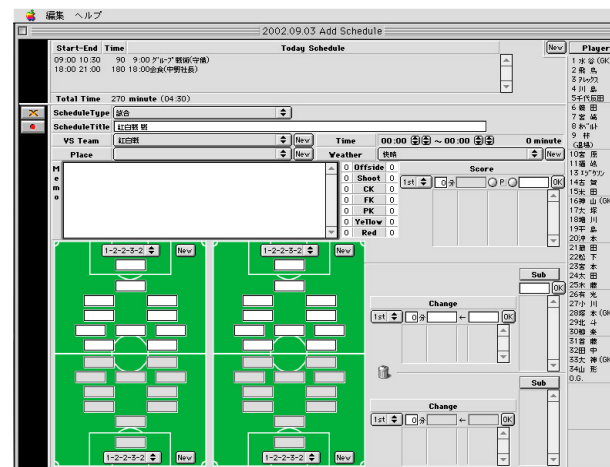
編集 ヘルプ

2002.09.03 Add Schedule

| Start-End | Time | Today Schedule |
|---|---|---|
| 09:00 10:30 | 90 | 9:00 ｸﾞﾙｰﾌﾟ戦術(守備) |
| 18:00 21:00 | 180 | 18:00会食(中野社長) |

New

Total Time 270 minute (04:30)

ScheduleType 試合
ScheduleTitle 紅白戦
VS Team 紅白戦 New
Time 00:00 ~ 00:00 0 minute
Place New
Weather 快晴 New

Memo

| 0 | Offside | 0 |
|---|---|---|
| 0 | Shoot | 0 |
| 0 | CK | 0 |
| 0 | FK | 0 |
| 0 | PK | 0 |
| 0 | Yellow | 0 |
| 0 | Red | 0 |

Score
1st 0 分 P OK

1-2-2-3-2 New
1-2-2-3-2 New

Sub
OK

Change
1st 0 分 ← OK

Sub

Change
1st 0 分 ← OK

1-2-2-3-2 New
1-2-2-3-2 New

Player
1 水谷(GK)
2 菊 島
3 ｱﾚｯｸｽ
4 川 島
5 千代田
6 籾 田
7 宮 崎
8 ｱﾍﾞﾙﾄ
9 林
(退場)
10 宮 原
11 箱 崎
13 ｴﾘｸｿﾝ
14 吉 賀
15 秋 田
16 神 山(GK)
17 大 塚
18 増 川
19 平 島
20 ｸﾞ 本
21 磐 田
22 松 下
23 宮 本
24 大 田
25 水 森
26 有 光
27 ｸﾞ 川
28 塚 本(GK)
29 北 斗
30 楢 本
31 曽 根
32 田 中
33 大 狼(GK)
34 山 彤
0.G.